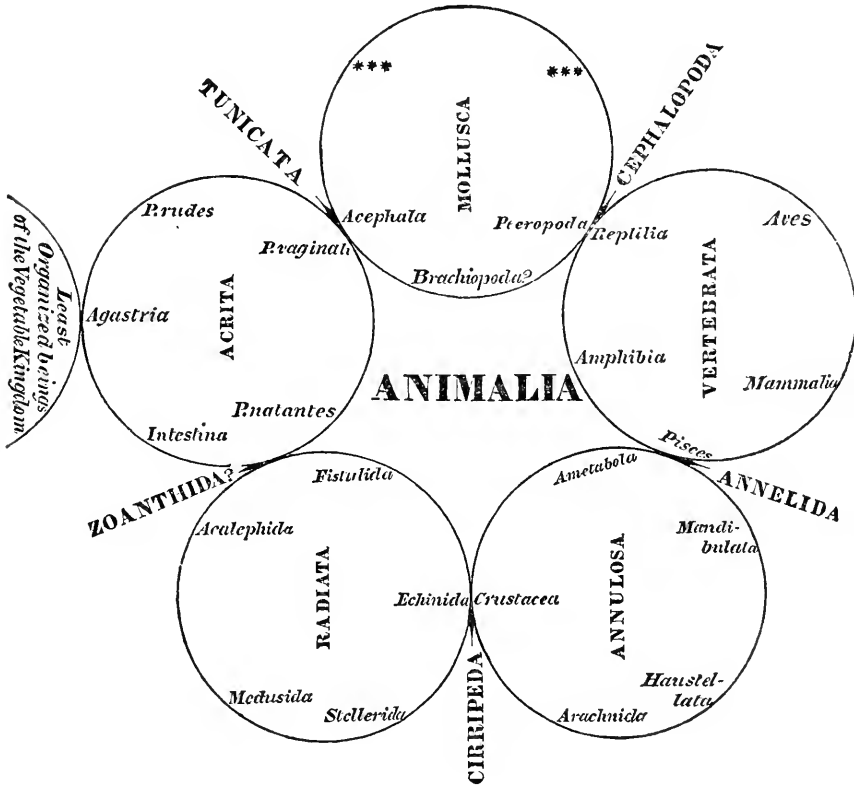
TUNICATA
***
***
MOLLUSCA
CEPHALOPODA
Acephala
Pteropoda
Brachiopoda?
Least Organized beings of the Vegetable Kingdom
Prudes
Pvaginati
ACRITA
Agastria
Pnatantes
Intestina
Reptilia
Aves
VERTEBRATA
Amphibia
Mammalia
Pisces
ANIMALIA
ZOANTHIDA?
Fistulida
Acalephida
RADIATA
Echinida
Medusida
Stellerida
ANNELIDA
Ametabola
Mandibulata
ANNULOSA
Crustacea
Haustellata
Arachnida
CIRRIPEDA